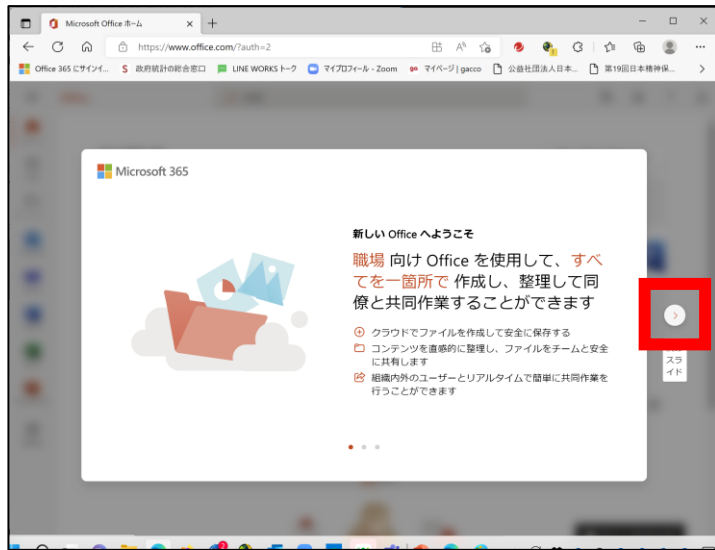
Microsoft Office ホーム

https://www.office.com/?auth=2

Office 365 にサインイ... 政府統計の総合窓口 LINE WORKS トーク マイプロフィール - Zoom マイページ | gacco 公益社団法人日本... 第19回日本精神保...

Microsoft 365

新しい Office へようこそ

職場 向け Office を使用して、すべてを一箇所で 作成し、整理して同僚と共同作業することができます

クラウドでファイルを作成して安全に保存する

コンテンツを直感的に整理し、ファイルをチームと安全に共有します

組織内外のユーザーとリアルタイムで簡単に共同作業を行うことができます

スライド